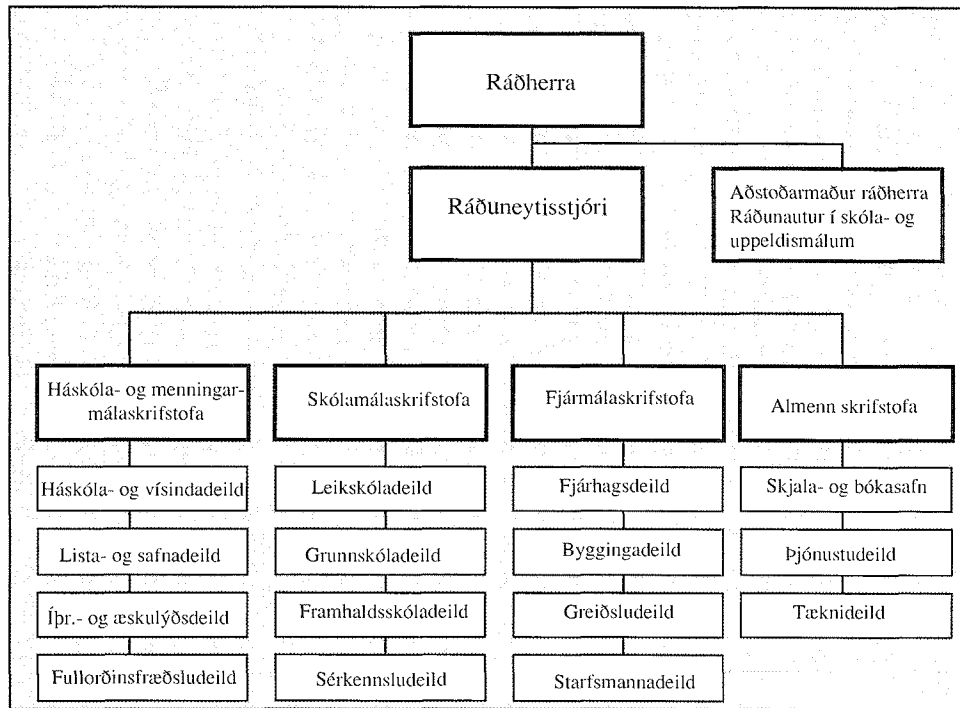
Ráðherra

Ráðuneytisstjóri

Aðstoðarmaður ráðherra
Ráðunautur í skóla- og uppeldismálum

Háskóla- og menningarmálaskrifstofa

Háskóla- og vísindadeild

Lista- og safnadeild

Íþr.- og æskulýðsdeild

Fullorðinsfræðsludeild

Skólamálaskrifstofa

Leikskóladeild

Grunnskóladeild

Framhaldsskóladeild

Sérkennsludeild

Fjármálaskrifstofa

Fjárhagsdeild

Byggingadeild

Greiðsludeild

Starfsmannadeild

Almenn skrifstofa

Skjala- og bókasafn

Þjónustudeild

Tæknideild